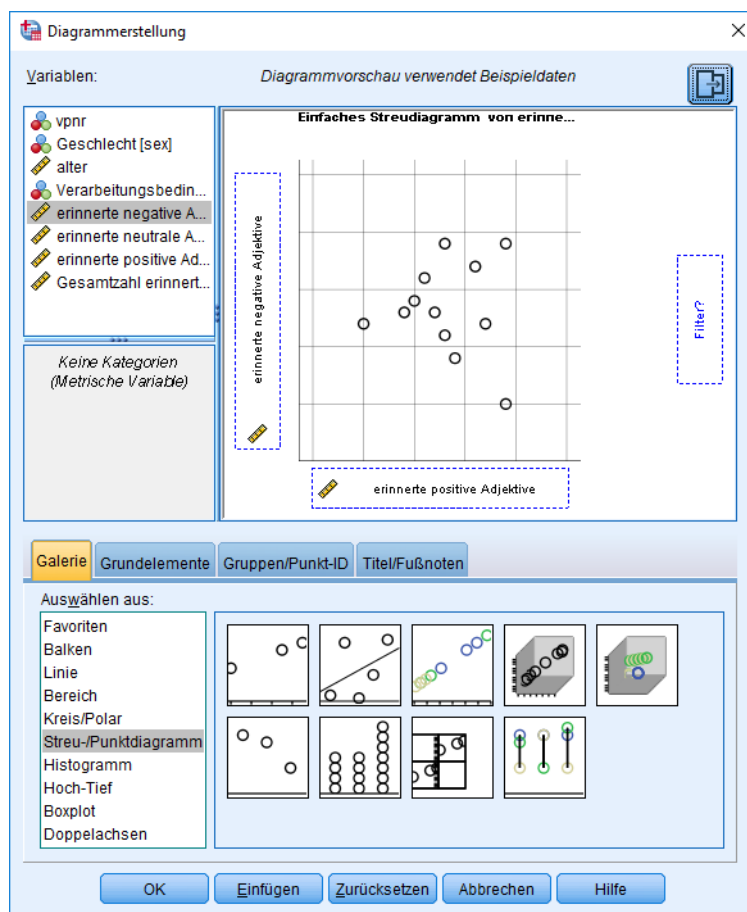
Diagrammerstellung

Variablen:

Diagrammvorschau verwendet Beispieldaten

vpnr
Geschlecht [sex]
alter
Verarbeitungsbedin...
erinnerte negative A...
erinnerte neutrale A...
erinnerte positive Ad...
Gesamtzahl erinnert...

Keine Kategorien
(Metrische Variable)

Einfaches Streudiagramm von erinne...

erinnerte negative Adjektive

Filter?

erinnerte positive Adjektive

Galerie | Grundelemente | Gruppen/Punkt-ID | Titel/Fußnoten

Auswählen aus:

Favoriten
Balken
Linie
Bereich
Kreis/Polar
Streu-/Punktdiagramm
Histogramm
Hoch-Tief
Boxplot
Doppelachsen

OK | Einfügen | Zurücksetzen | Abbrechen | Hilfe